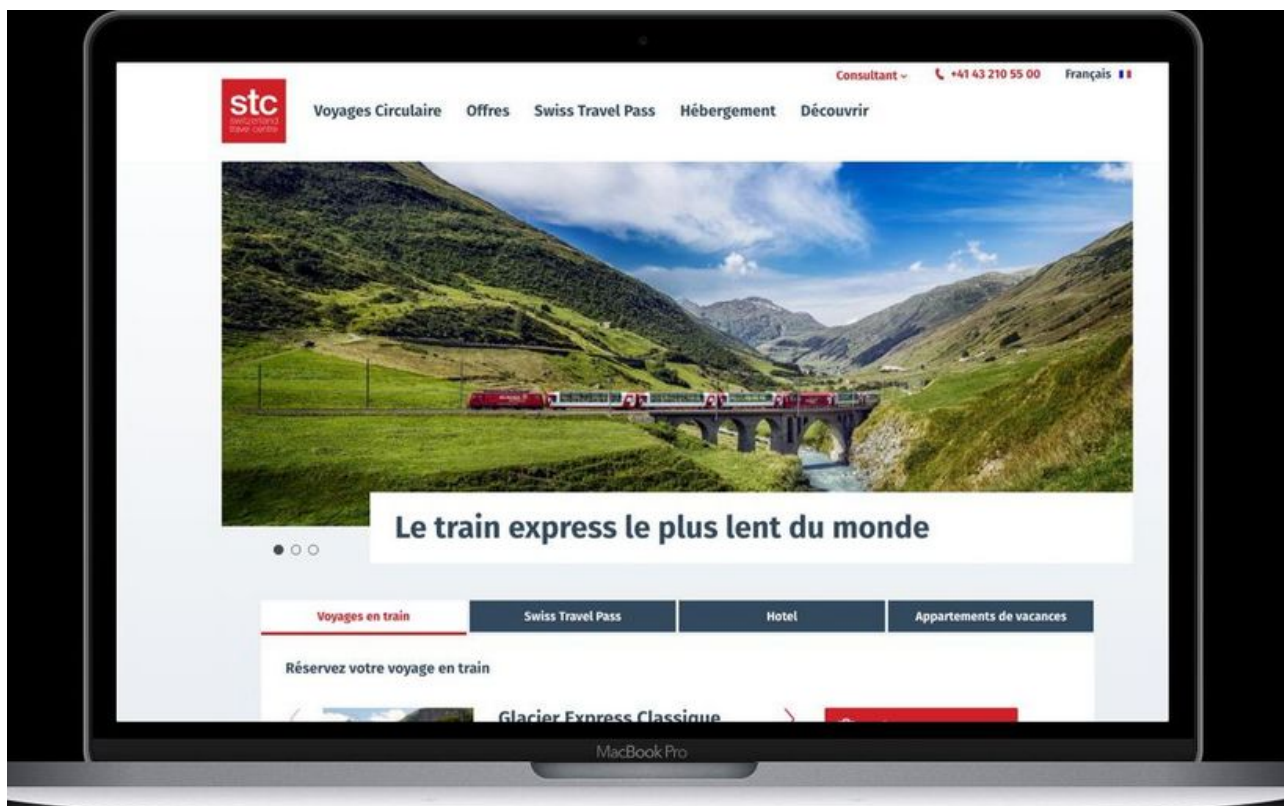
stc
switzerland travel centre

Consultant ⌄ +41 43 210 55 00 Français

Voyages Circulaire Offres Swiss Travel Pass Hébergement Découvrir

Le train express le plus lent du monde

Voyages en train | Swiss Travel Pass | Hotel | Appartements de vacances

Réservez votre voyage en train

Glacier Express Classique

MacBook Pro